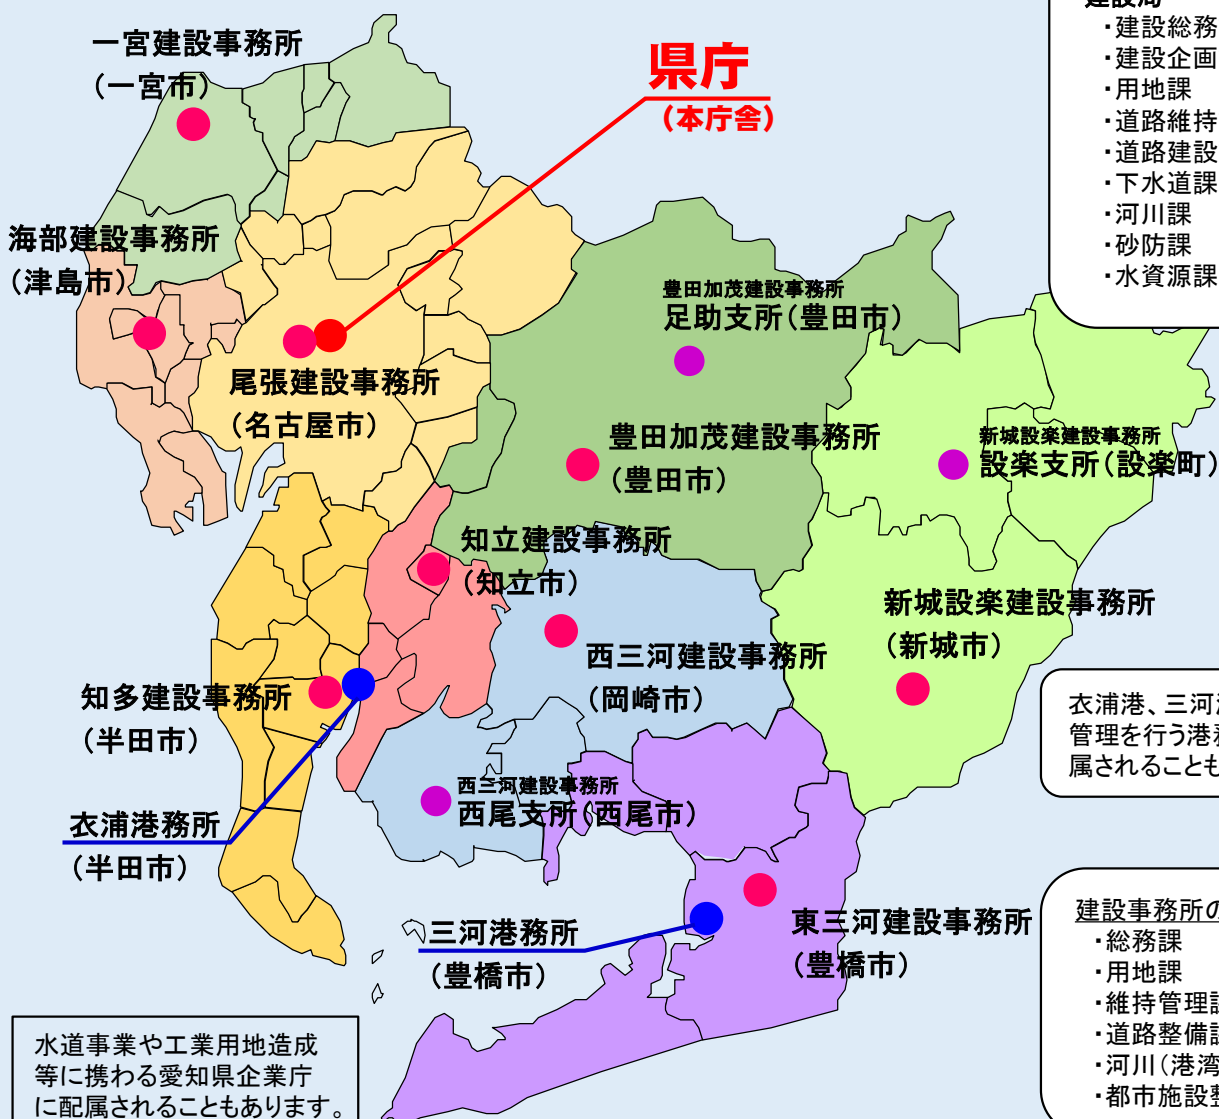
建設局
・建設総務
・建設企画
・用地課
・道路維持
・道路建設
・下水道課
・河川課
・砂防課
・水資源課

一宮建設事務所
（一宮市）

県庁
（本庁舎）

海部建設事務所
（津島市）

豊田加茂建設事務所
足助支所（豊田市）

尾張建設事務所
（名古屋市）

豊田加茂建設事務所
（豊田市）

新城設楽建設事務所
設楽支所（設楽町）

知立建設事務所
（知立市）

新城設楽建設事務所
（新城市）

西三河建設事務所
（岡崎市）

知多建設事務所
（半田市）

衣浦港、三河
管理を行う港
属されることも

西三河建設事務所
西尾支所（西尾市）

衣浦港務所
（半田市）

建設事務所の
・総務課
・用地課
・維持管理
・道路整備
・河川（港湾
・都市施設

三河港務所
（豊橋市）

東三河建設事務所
（豊橋市）

水道事業や工業用地造成等に携わる愛知県企業庁に配属されることもあります。